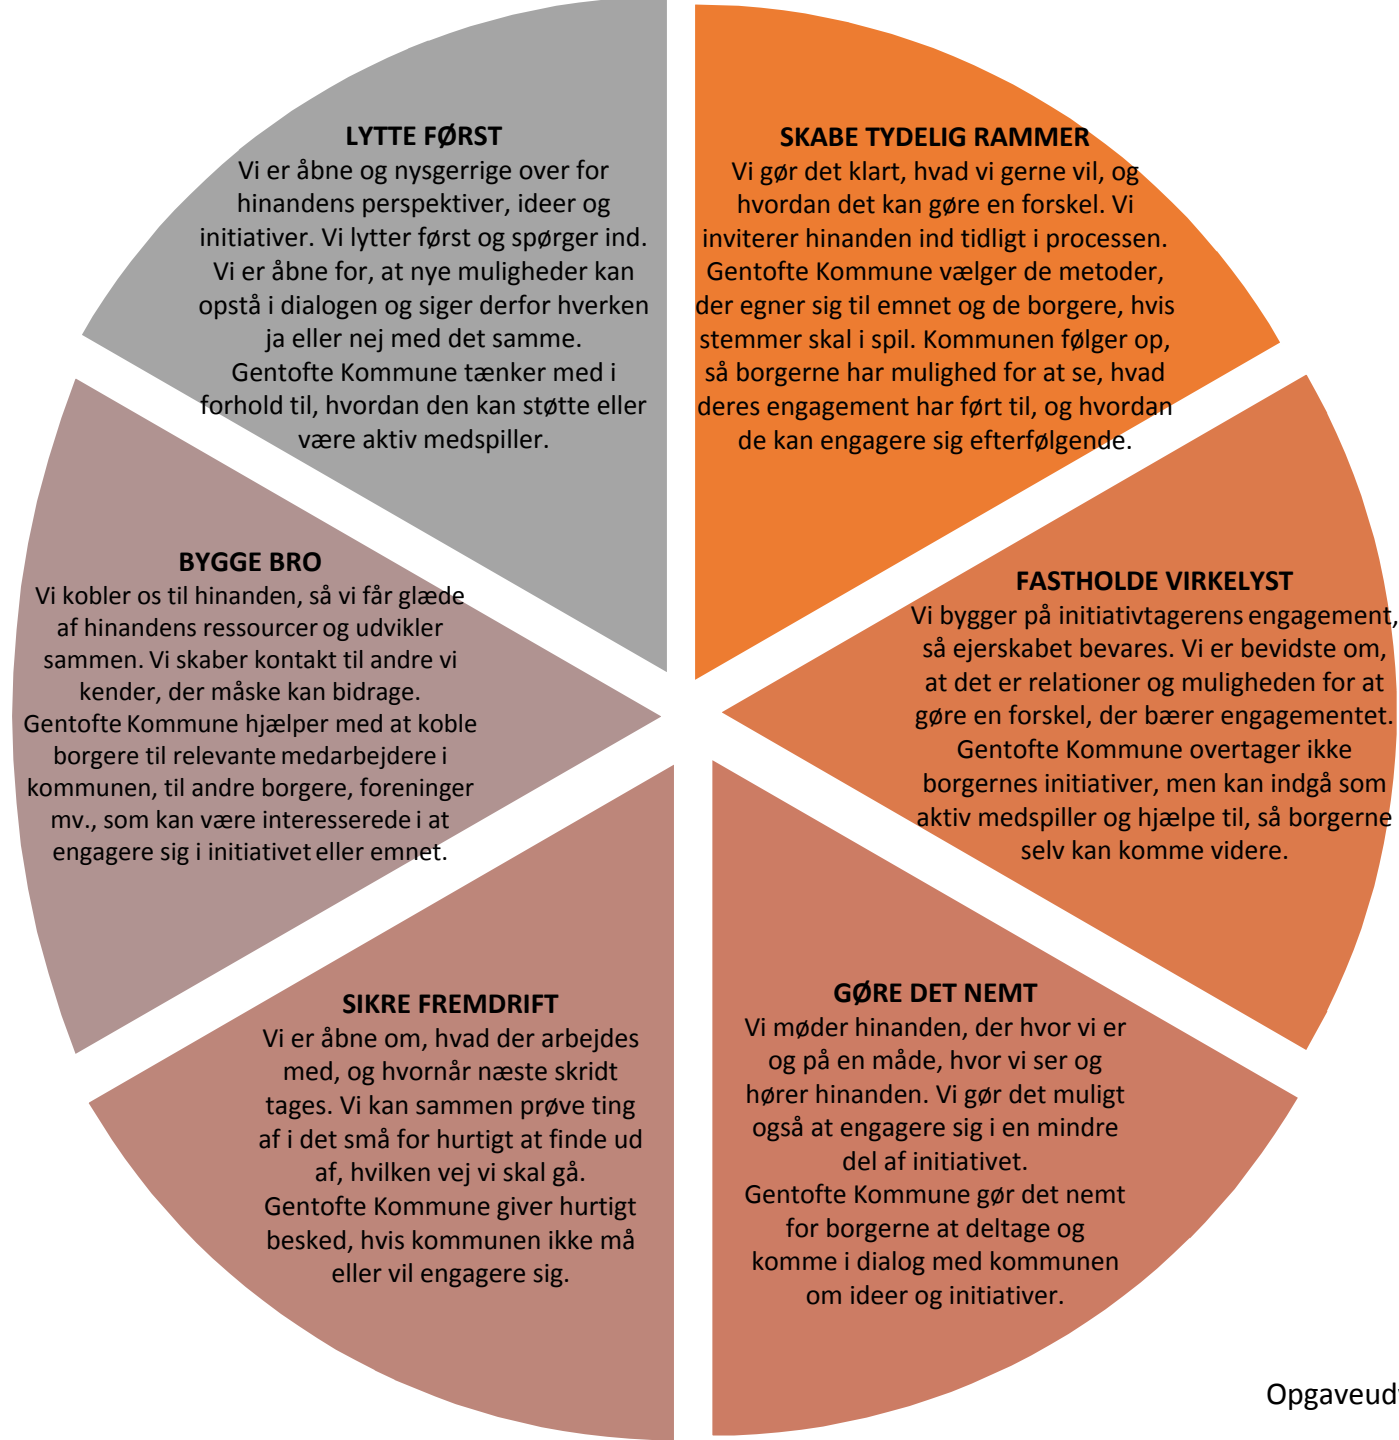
LYTTE FØRST
Vi er åbne og nysgerrige over for hinandens perspektiver, ideer og initiativer. Vi lytter først og spørger ind. Vi er åbne for, at nye muligheder kan opstå i dialogen og siger derfor hverken ja eller nej med det samme.
Gentofte Kommune tænker med i forhold til, hvordan den kan støtte eller være aktiv medspiller.

SKABE TYDELIG RAMMER
Vi gør det klart, hvad vi gerne vil, og hvordan det kan gøre en forskel. Vi inviterer hinanden ind tidligt i processen.
Gentofte Kommune vælger de metoder, der egner sig til emnet og de borgere, hvis stemmer skal i spil. Kommunen følger op, så borgerne har mulighed for at se, hvad deres engagement har ført til, og hvordan de kan engagere sig efterfølgende.

BYGGE BRO
Vi kobler os til hinanden, så vi får glæde af hinandens ressourcer og udvikler sammen. Vi skaber kontakt til andre vi kender, der måske kan bidrage.
Gentofte Kommune hjælper med at koble borgere til relevante medarbejdere i kommunen, til andre borgere, foreninger mv., som kan være interesserede i at engagere sig i initiativet eller emnet.

FASTHOLDE VIRKELYST
Vi bygger på initiativtagerens engagement, så ejerskabet bevares. Vi er bevidste om, at det er relationer og muligheden for at gøre en forskel, der bærer engagementet.
Gentofte Kommune overtager ikke borgernes initiativer, men kan indgå som aktiv medspiller og hjælpe til, så borgerne selv kan komme videre.

SIKRE FREMDRIFT
Vi er åbne om, hvad der arbejdes med, og hvornår næste skridt tages. Vi kan sammen prøve ting af i det små for hurtigt at finde ud af, hvilken vej vi skal gå.
Gentofte Kommune giver hurtigt besked, hvis kommunen ikke må eller vil engagere sig.

GØRE DET NEMT
Vi møder hinanden, der hvor vi er og på en måde, hvor vi ser og hører hinanden. Vi gør det muligt også at engagere sig i en mindre del af initiativet.
Gentofte Kommune gør det nemt for borgerne at deltage og komme i dialog med kommunen om ideer og initiativer.

Opgaveud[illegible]